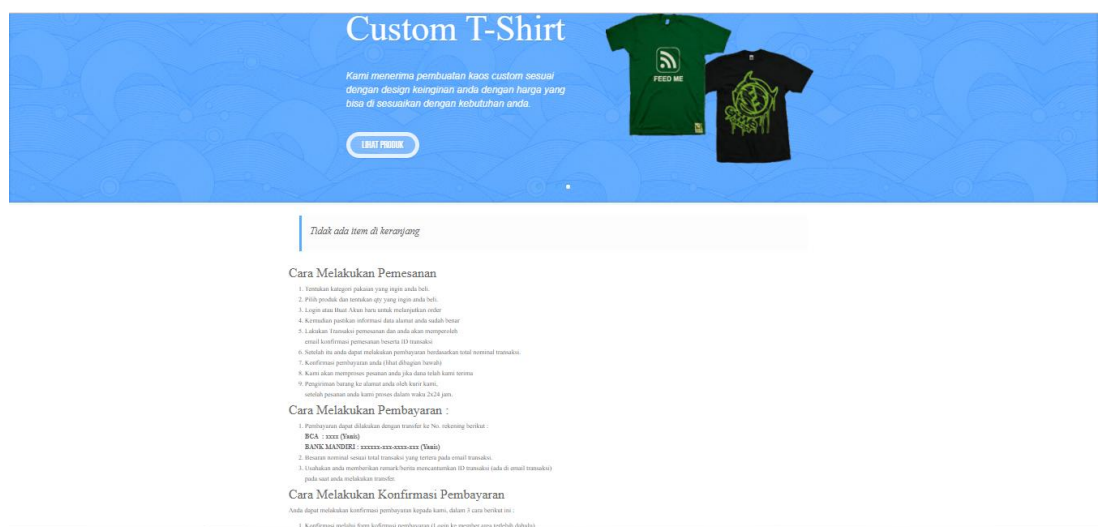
Custom T-Shirt

Kami menerima pembuatan kaos custom sesuai dengan design keinginan anda dengan harga yang bisa di sesuaikan dengan kebutuhan anda.

LIHAT PRODUK

FEED ME

Tidak ada item di keranjang

Cara Melakukan Pemesanan

1. Tentukan kategori pakaian yang ingin anda beli.
2. Pilih produk dan tentukan qty yang ingin anda beli.
3. Login atau Buat Akun baru untuk melanjutkan order
4. Kemudian pastikan informasi data alamat anda sudah benar
5. Lakukan Transaksi pemesanan dan anda akan memperoleh email konfirmasi pemesanan beserta ID transaksi
6. Setelah itu anda dapat melakukan pembayaran berdasarkan total nominal transaksi.
7. Konfirmasi pembayaran anda (lihat dibagian bawah)
8. Kami akan memproses pesanan anda jika dana telah kami terima
9. Pengiriman barang ke alamat anda oleh kurir kami, setelah pesanan anda kami proses dalam waktu 2x24 jam.

Cara Melakukan Pembayaran :

1. Pembayaran dapat dilakukan dengan transfer ke No. rekening berikut :
BCA : xxxx (Yanis)
BANK MANDIRI : xxxxxx-xxx-xxxx-xxx (Yanis)
2. Besaran nominal sesuai total transaksi yang tertera pada email transaksi.
3. Usahakan anda memberikan remark/berita mencantumkan ID transaksi (ada di email transaksi) pada saat anda melakukan transfer.

Cara Melakukan Konfirmasi Pembayaran

Anda dapat melakukan konfirmasi pembayaran kepada kami, dalam 3 cara berikut ini :

1. Konfirmasi melalui form konfirmasi pembayaran (Login ke member area terlebih dahulu)